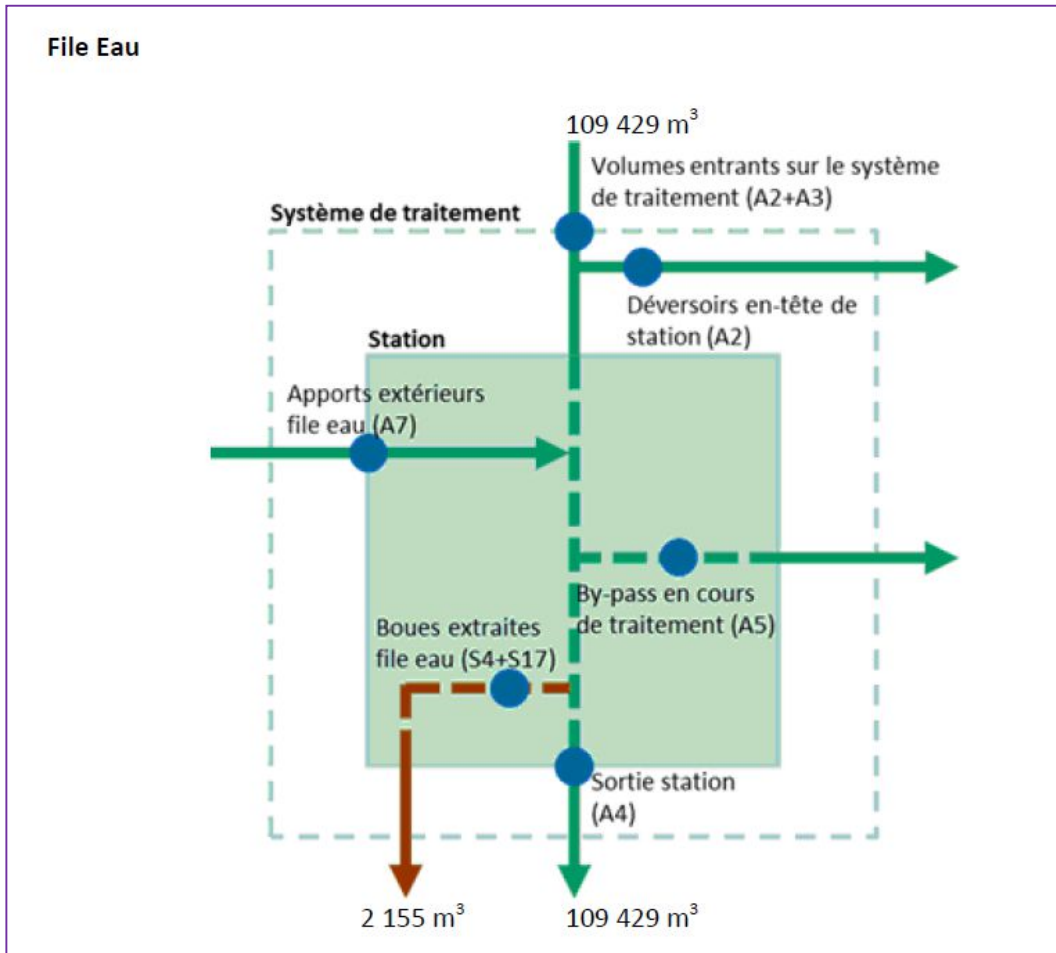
File Eau

109 429 $m^3$

Volumes entrants sur le système de traitement (A2+A3)

Système de traitement

Déversoirs en-tête de station (A2)

Station

Apports extérieurs file eau (A7)

By-pass en cours de traitement (A5)

Boues extraites file eau (S4+S17)

Sortie station (A4)

2 155 $m^3$

109 429 $m^3$